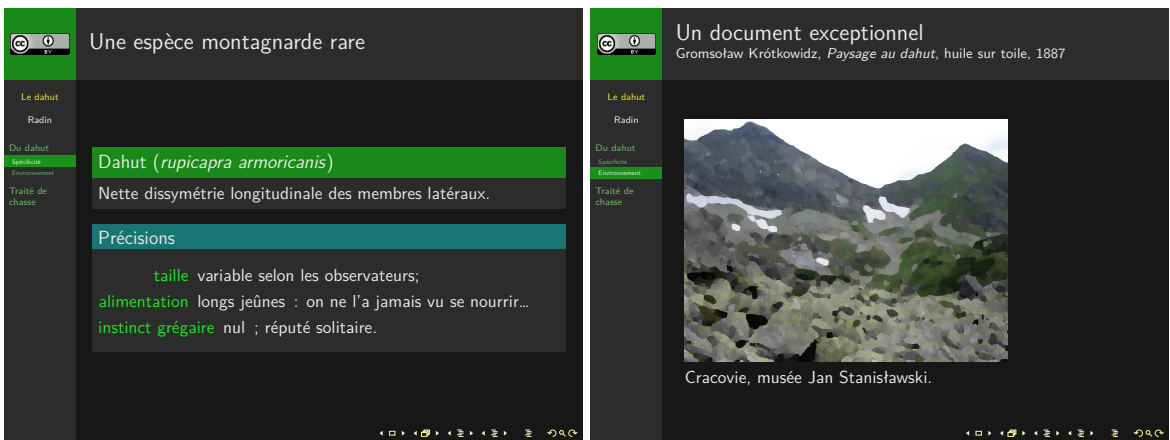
cc BY

Une espèce montagnarde rare

Le dahut

Radin

Du dahut

Spécificité

Environnement

Traité de chasse

Dahut (*rupicapra armoricanis*)

Nette dissymétrie longitudinale des membres latéraux.

Précisions

taille variable selon les observateurs;

alimentation longs jeûnes : on ne l'a jamais vu se nourrir...

instinct grégaire nul ; réputé solitaire.

cc BY

Un document exceptionnel

Gromsoław Krótkowidz, *Paysage au dahut*, huile sur toile, 1887

Le dahut

Radin

Du dahut

Spécificité

Environnement

Traité de chasse

Cracovie, musée Jan Stanisławski.